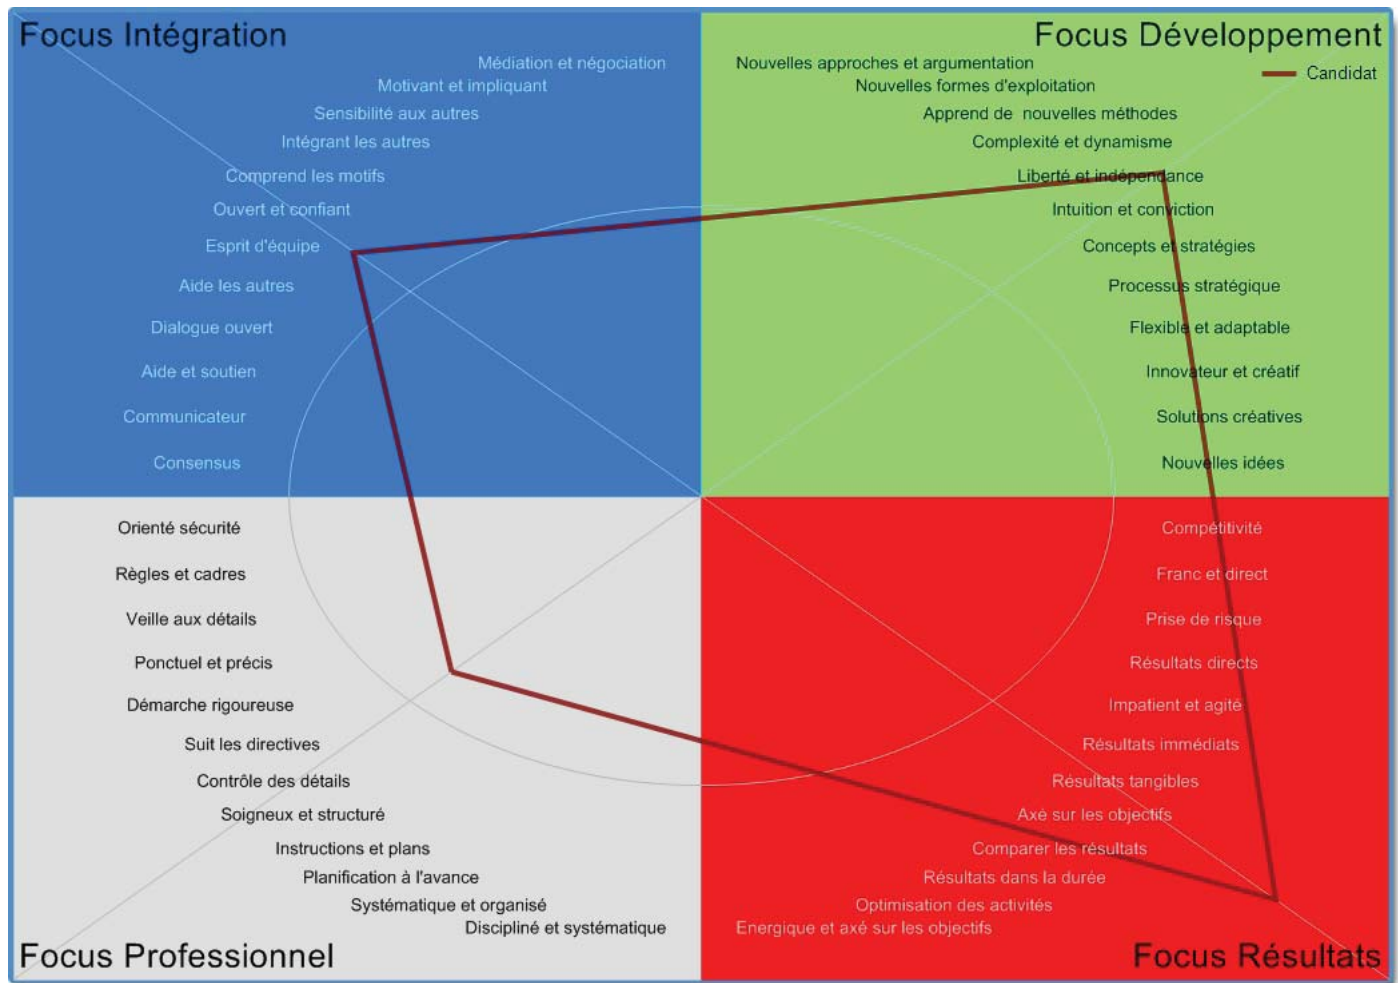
Focus Intégration

Médiation et négociation
Motivant et impliquant
Sensibilité aux autres
Intégrant les autres
Comprend les motifs
Ouvert et confiant
Esprit d'équipe
Aide les autres
Dialogue ouvert
Aide et soutien
Communicateur
Consensus

Focus Développement

Candidat

Nouvelles approches et argumentation
Nouvelles formes d'exploitation
Apprend de nouvelles méthodes
Complexité et dynamisme
Liberté et indépendance
Intuition et conviction
Concepts et stratégies
Processus stratégique
Flexible et adaptable
Innovateur et créatif
Solutions créatives
Nouvelles idées

Orienté sécurité
Règles et cadres
Veille aux détails
Ponctuel et précis
Démarche rigoureuse
Suit les directives
Contrôle des détails
Soigneux et structuré
Instructions et plans
Planification à l'avance
Systématique et organisé
Discipliné et systématique

Focus Professionnel

Compétitivité
Franc et direct
Prise de risque
Résultats directs
Impatient et agité
Résultats immédiats
Résultats tangibles
Axé sur les objectifs
Comparer les résultats
Résultats dans la durée
Optimisation des activités
Energique et axé sur les objectifs

Focus Résultats